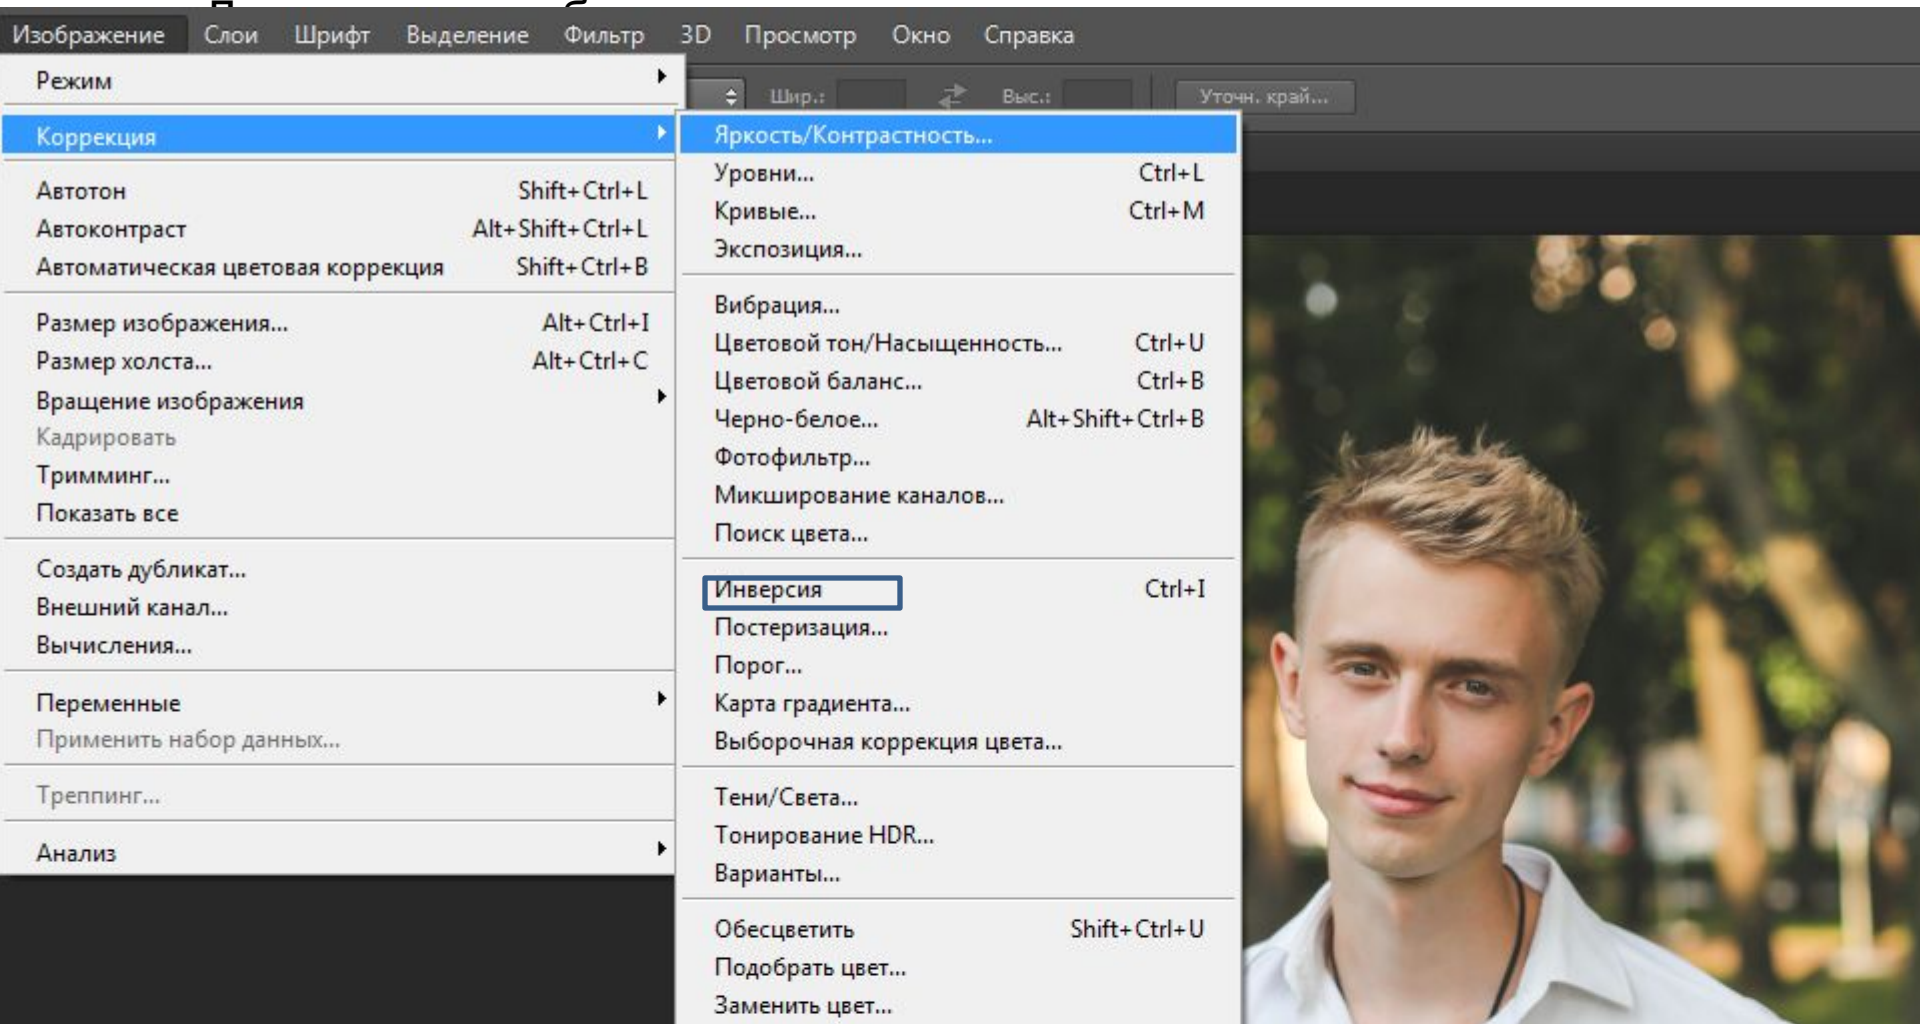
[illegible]

Изображение Слои Шрифт Выделение Фильтр 3D Просмотр Окно Справка

Шир.: Выс.: Уточн. край...

Режим
Коррекция
Автотон Shift+Ctrl+L
Автоконтраст Alt+Shift+Ctrl+L
Автоматическая цветовая коррекция Shift+Ctrl+B
Размер изображения... Alt+Ctrl+I
Размер холста... Alt+Ctrl+C
Вращение изображения
Кадрировать
Тримминг...
Показать все
Создать дубликат...
Внешний канал...
Вычисления...
Переменные
Применить набор данных...
Треппинг...
Анализ

Яркость/Контрастность...
Уровни... Ctrl+L
Кривые... Ctrl+M
Экспозиция...
Вибрация...
Цветовой тон/Насыщенность... Ctrl+U
Цветовой баланс... Ctrl+B
Черно-белое... Alt+Shift+Ctrl+B
Фотофильтр...
Микширование каналов...
Поиск цвета...
Инверсия Ctrl+I
Постеризация...
Порог...
Карта градиента...
Выборочная коррекция цвета...
Тени/Света...
Тонирование HDR...
Варианты...
Обесцветить Shift+Ctrl+U
Подобрать цвет...
Заменить цвет...